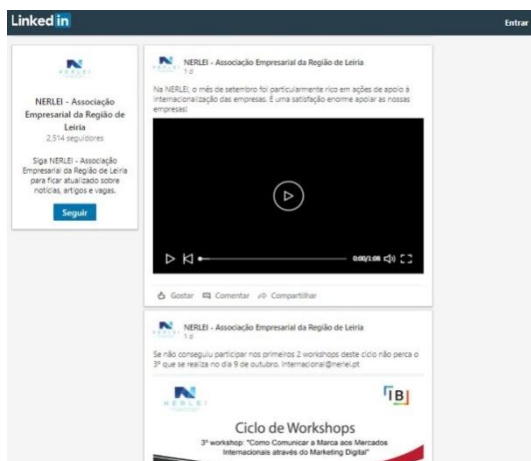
Linked in

Entrar

NERLEI

NERLEI - Associação Empresarial da Região de Leiria
2.514 seguidores

Siga NERLEI - Associação Empresarial da Região de Leiria para ficar atualizado sobre notícias, artigos e vagas.

Seguir

NERLEI - Associação Empresarial da Região de Leiria
1 d

Na NERLEI, o mês de setembro foi particularmente rico em ações de apoio à internacionalização das empresas. É uma satisfação enorme apoiar as nossas empresas!

0:00/1:08

Gostar Comentar Compartilhar

NERLEI - Associação Empresarial da Região de Leiria
1 d

Se não conseguiu participar nos primeiros 2 workshops deste ciclo não perca o 3º que se realiza no dia 9 de outubro. internacional@nerlei.pt

NERLEI

IB

Ciclo de Workshops

3º workshop: "Como Comunicar a Marca aos Mercados Internacionais através do Marketing Digital"